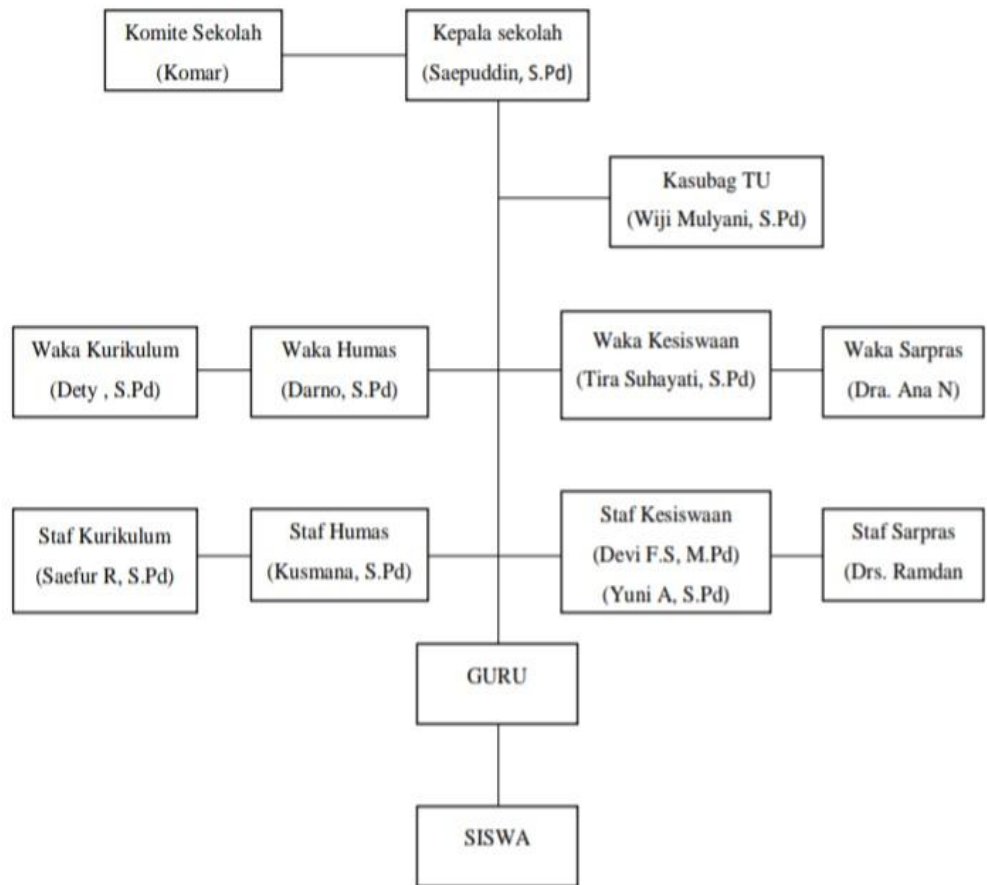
Komite Sekolah
(Komar)

Kepala sekolah
(Saepuddin, S.Pd)

Kasubag TU
(Wiji Mulyani, S.Pd)

Waka Kurikulum
(Dety , S.Pd)

Waka Humas
(Darno, S.Pd)

Waka Kesiswaan
(Tira Suhayati, S.Pd)

Waka Sarpras
(Dra. Ana N)

Staf Kurikulum
(Saefur R, S.Pd)

Staf Humas
(Kusmana, S.Pd)

Staf Kesiswaan
(Devi F.S, M.Pd)
(Yuni A, S.Pd)

Staf Sarpras
(Drs. Ramdan

GURU

SISWA